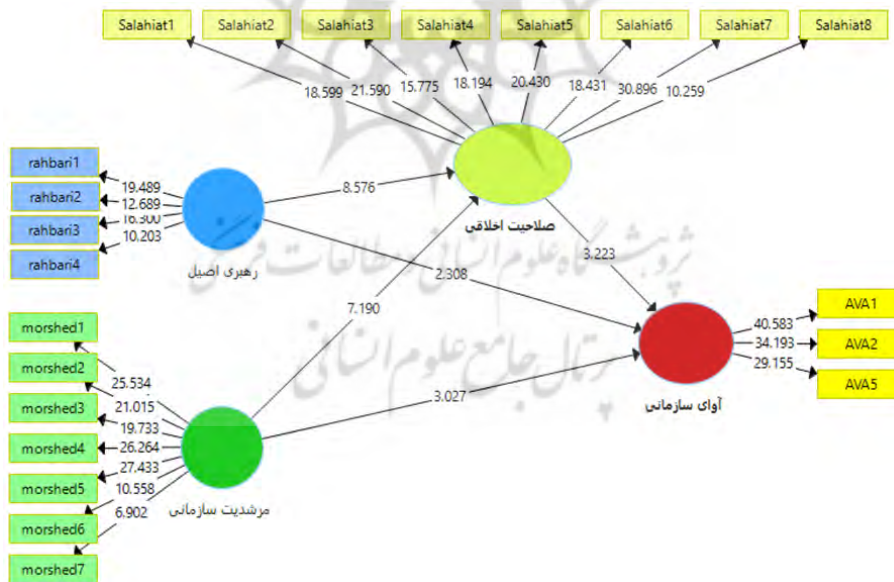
Salahiat1
Salahiat2
Salahiat3
Salahiat4
Salahiat5
Salahiat6
Salahiat7
Salahiat8

18.599
21.590
15.775
18.194
20.430
18.431
30.896
10.259

rahbari1
rahbari2
rahbari3
rahbari4

19.489
12.689
16.300
10.203

8.576

رهبری اصیل

صلاحیت اخلاقی

3.223

2.308

7.190

پژوهشگاه علوم انسانی و مطالعات فرهنگی
پرتال جامع علوم انسانی

morshed1
morshed2
morshed3
morshed4
morshed5
morshed6
morshed7

25.534
21.015
19.733
26.264
27.433
10.558
6.902

3.027

مرشدیت سازمانی

آوای سازمانی

40.583
34.193
29.155

AVA1
AVA2
AVA5